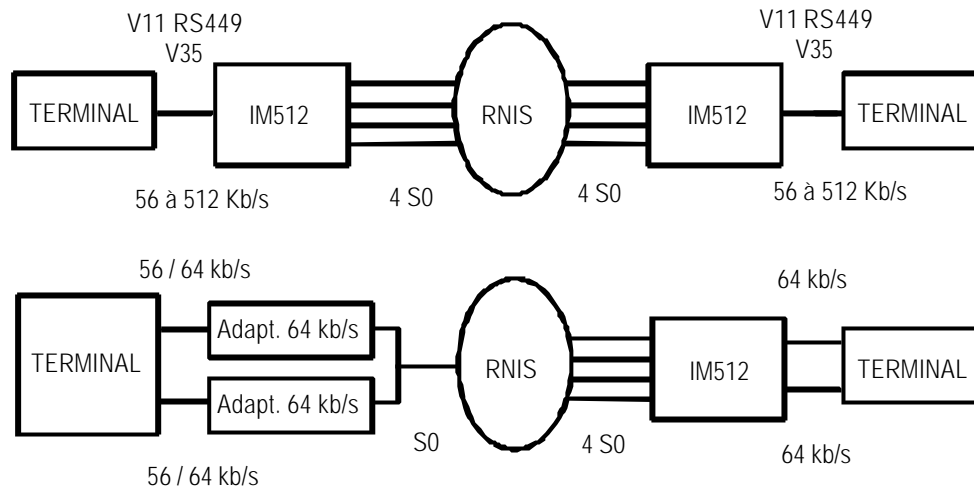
V11 RS449
V35

TERMINAL

IM512

RNIS

IM512

V11 RS449
V35

TERMINAL

56 à 512 Kb/s

4 S0

4 S0

56 à 512 Kb/s

56 / 64 kb/s

TERMINAL

Adapt. 64 kb/s

Adapt. 64 kb/s

RNIS

IM512

TERMINAL

64 kb/s

S0

4 S0

64 kb/s

56 / 64 kb/s